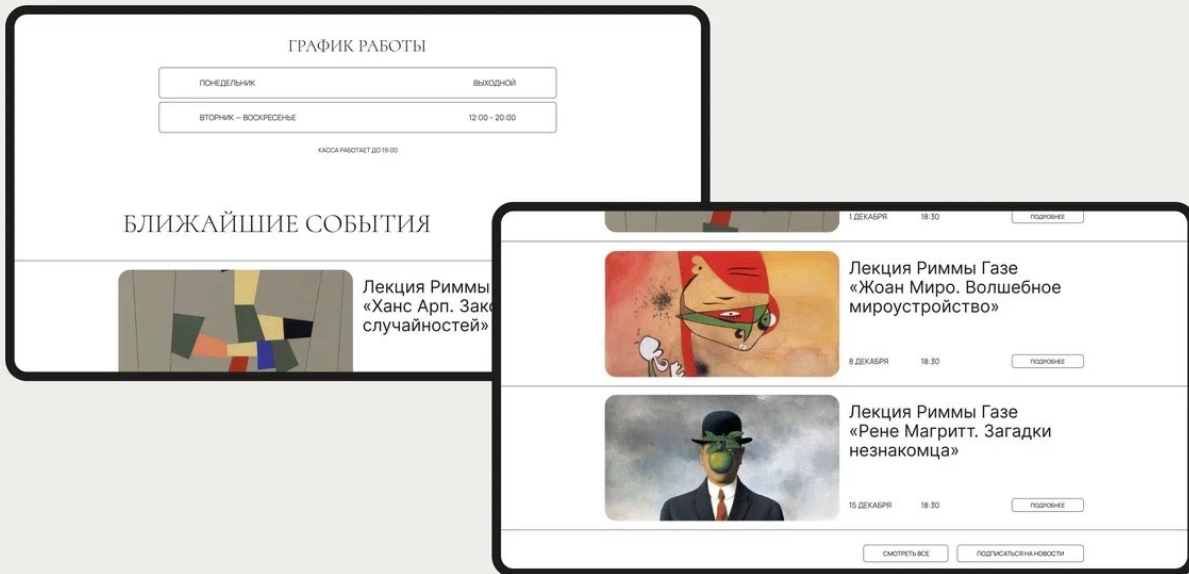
ГРАФИК РАБОТЫ

| ПОНЕДЕЛЬНИК | ВЫХОДНОЙ |
|---|---|
| ВТОРНИК — ВОСКРЕСЕНЬЕ | 12:00 - 20:00 |

КАССА РАБОТАЕТ ДО 19:00

БЛИЖАЙШИЕ СОБЫТИЯ

Лекция Риммы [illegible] «Ханс Арп. Зак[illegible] случайностей»

1 ДЕКАБРЯ 18:30 ПОДРОБНЕЕ

Лекция Риммы Газе «Жоан Миро. Волшебное мироустройство»

8 ДЕКАБРЯ 18:30 ПОДРОБНЕЕ

Лекция Риммы Газе «Рене Магритт. Загадки незнакомца»

15 ДЕКАБРЯ 18:30 ПОДРОБНЕЕ

СМОТРЕТЬ ВСЕ

ПОДПИСАТЬСЯ НА НОВОСТИ